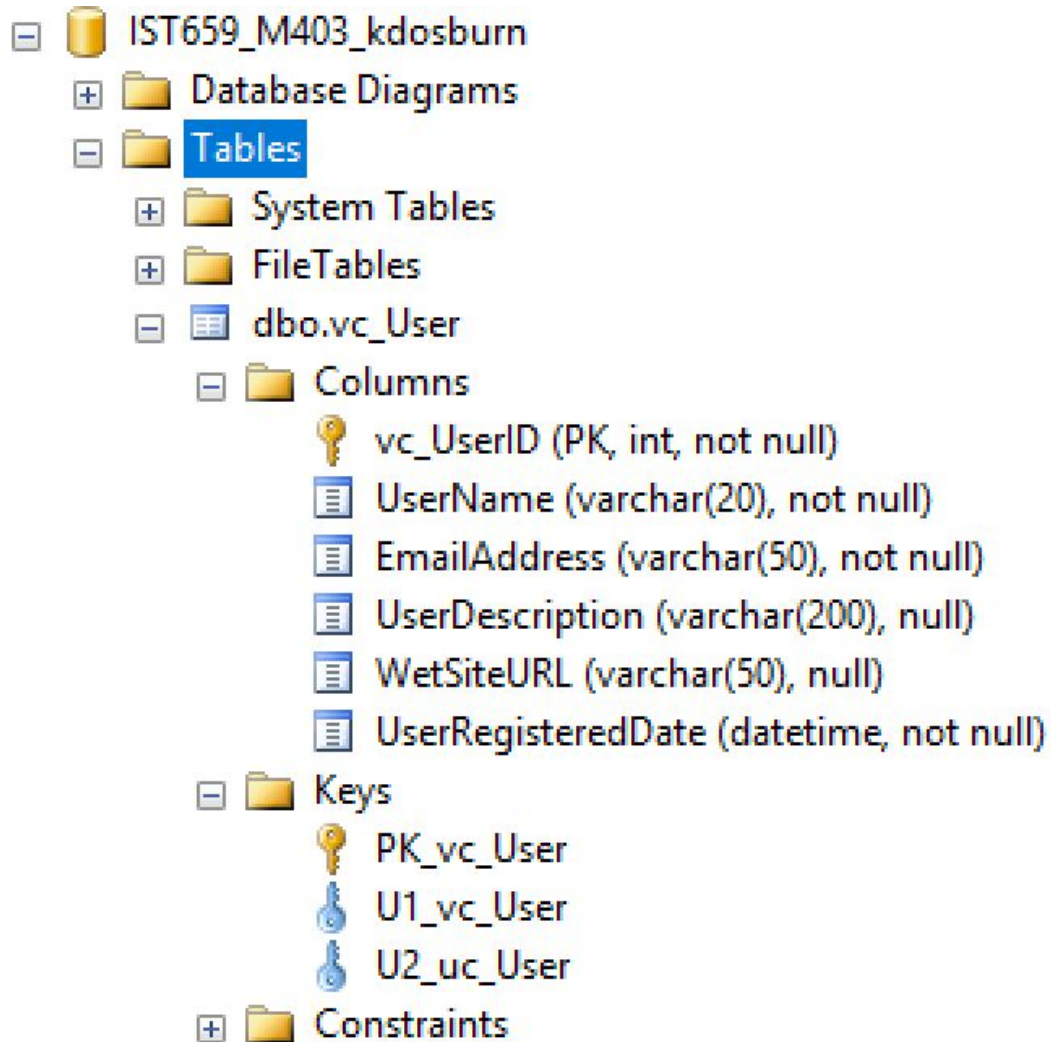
IST659_M403_kdosburn
Database Diagrams
Tables
System Tables
FileTables
dbo.vc_User
Columns
vc_UserID (PK, int, not null)
UserName (varchar(20), not null)
EmailAddress (varchar(50), not null)
UserDescription (varchar(200), null)
WetSiteURL (varchar(50), null)
UserRegisteredDate (datetime, not null)
Keys
PK_vc_User
U1_vc_User
U2_uc_User
Constraints